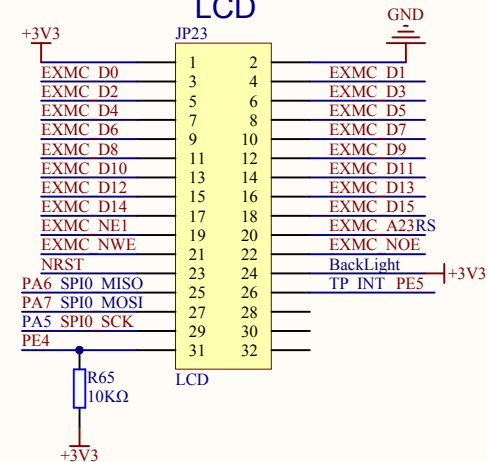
LCD

+3V3

GND

JP23

| | | | |
|---|---|---|---|
| EXMC D0 | 1 | 2 | EXMC D1 |
| EXMC D2 | 3 | 4 | EXMC D3 |
| EXMC D4 | 5 | 6 | EXMC D5 |
| EXMC D6 | 7 | 8 | EXMC D7 |
| EXMC D8 | 9 | 10 | EXMC D9 |
| EXMC D10 | 11 | 12 | EXMC D11 |
| EXMC D12 | 13 | 14 | EXMC D13 |
| EXMC D14 | 15 | 16 | EXMC D15 |
| EXMC NE1 | 17 | 18 | EXMC A23RS |
| EXMC NWE | 19 | 20 | EXMC NOE |
| NRST | 21 | 22 | BackLight |
| PA6 SPI0 MISO | 23 | 24 | TP INT PE5 |
| PA7 SPI0 MOSI | 25 | 26 | |
| PA5 SPI0 SCK | 27 | 28 | |
| | 29 | 30 | |
| PE4 | 31 | 32 | |

+3V3

LCD

R65
10KΩ

+3V3